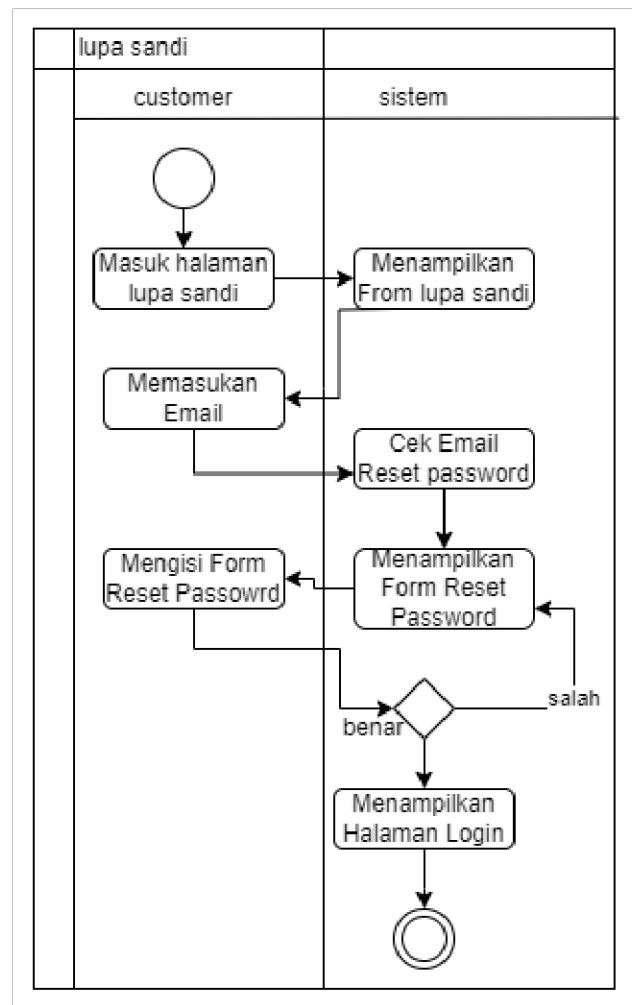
lupa sandi

customer

sistem

Masuk halaman lupa sandi

Menampilkan From lupa sandi

Memasukan Email

Cek Email Reset password

Mengisi Form Reset Passowrd

Menampilkan Form Reset Password

salah

benar

Menampilkan Halaman Login